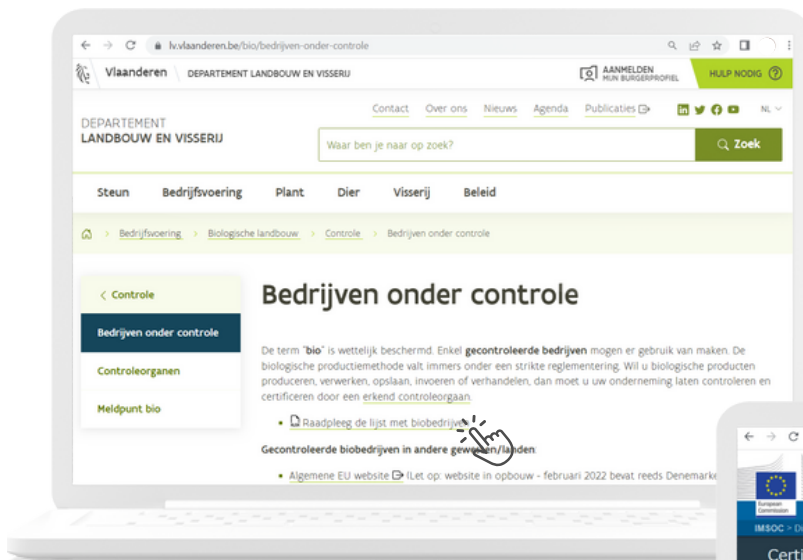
lv.vlaanderen.be/bio/bedrijven-onder-controle

Vlaanderen DEPARTEMENT LANDBOUW EN VISSERIJ

AANMELDEN MIJN BURGERPROFIEL

HULP NODIG

DEPARTEMENT
LANDBOUW EN VISSERIJ

Contact Over ons Nieuws Agenda Publicaties

NL

Waar ben je naar op zoek?

Zoek

Steun Bedrijfsvoering Plant Dier Visserij Beleid

Bedrijfsvoering > Biologische landbouw > Controle > Bedrijven onder controle

< Controle

Bedrijven onder controle

Controleorganen

Meldpunt bio

Bedrijven onder controle

De term "bio" is wettelijk beschermd. Enkel gecontroleerde bedrijven mogen er gebruik van maken. De biologische productiemethode valt immers onder een strikte reglementering. Wil u biologische producten produceren, verwerken, opslaan, invoeren of verhandelen, dan moet u uw onderneming laten controleren en certificeren door een erkend controleorgaan.

Raadpleeg de lijst met biobedrijven

Gecontroleerde biobedrijven in andere gewesten/landen:

Algemene EU website (Let op: website in opbouw - februari 2022 bevat reeds Denemarke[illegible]

European Commission

IMSOC > D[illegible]

Certi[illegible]